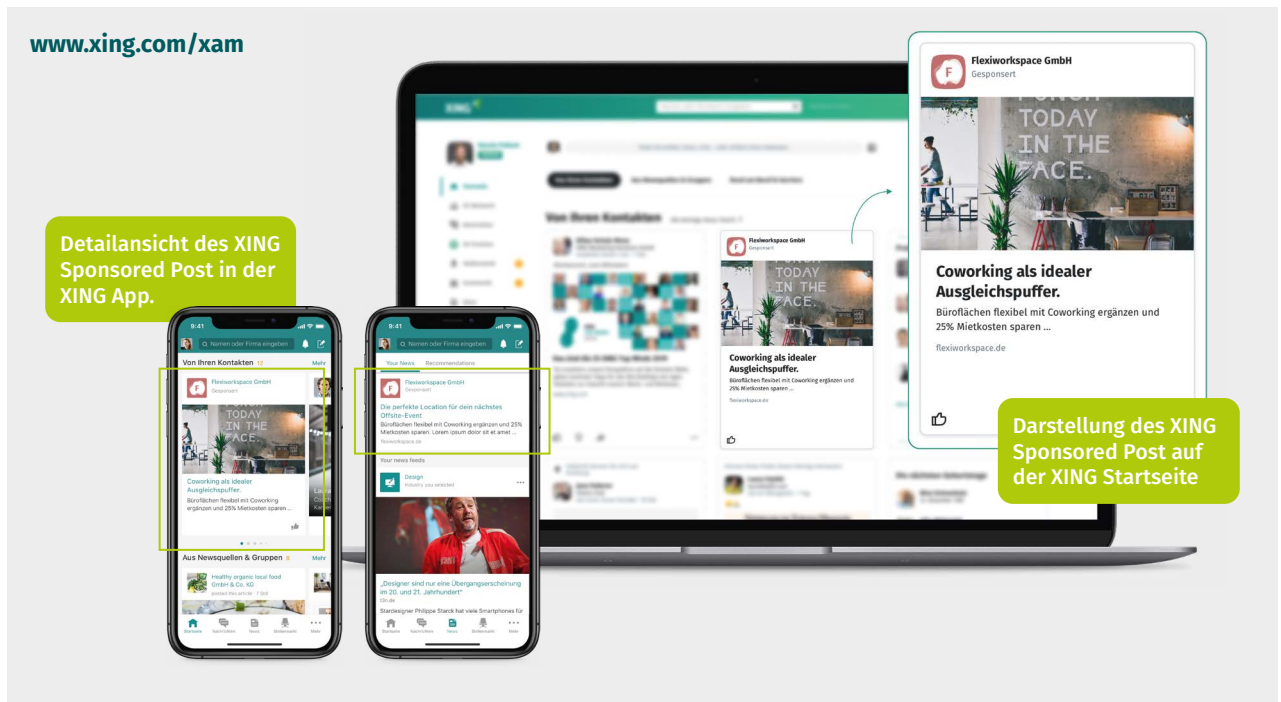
www.xing.com/xam

Detailansicht des XING Sponsored Post in der XING App.

9:41
Namen oder Firma eingeben
Von Ihren Kontakten
Mehr
Flexiworkspace GmbH
Gesponsert
TODAY IN THE FACE.
Coworking als idealer Ausgleichspuffer.
Büroflächen flexibel mit Coworking ergänzen und 25% Mietkosten sparen ...
Aus Newsquellen & Gruppen
Mehr
Healthy organic local food GmbH & Co. KG
posted this article · 7 Std
Startseite Nachrichten News Stellenmarkt Mehr

9:41
Namen oder Firma eingeben
Your News Recommendations
Flexiworkspace GmbH
Gesponsert
Die perfekte Location für dein nächstes Offsite-Event
Büroflächen flexibel mit Coworking ergänzen und 25% Mietkosten sparen. Lorem ipsum dolor sit et amet ...
flexiworkspace.de
Your news feeds
Design
Industry you selected
„Designer sind nur eine Übergangserscheinung im 20. und 21. Jahrhundert"
t3n.de
Stardesigner Philippe Starck hat viele Smartphones für
Startseite Nachrichten News Stellenmarkt Mehr

XING
Von Ihren Kontakten
Flexiworkspace GmbH
Gesponsert
TODAY IN THE FACE.
Coworking als idealer Ausgleichspuffer.
Büroflächen flexibel mit Coworking ergänzen und 25% Mietkosten sparen ...
flexiworkspace.de

Flexiworkspace GmbH
Gesponsert
TODAY IN THE FACE.
Coworking als idealer Ausgleichspuffer.
Büroflächen flexibel mit Coworking ergänzen und 25% Mietkosten sparen ...
flexiworkspace.de

Darstellung des XING Sponsored Post auf der XING Startseite